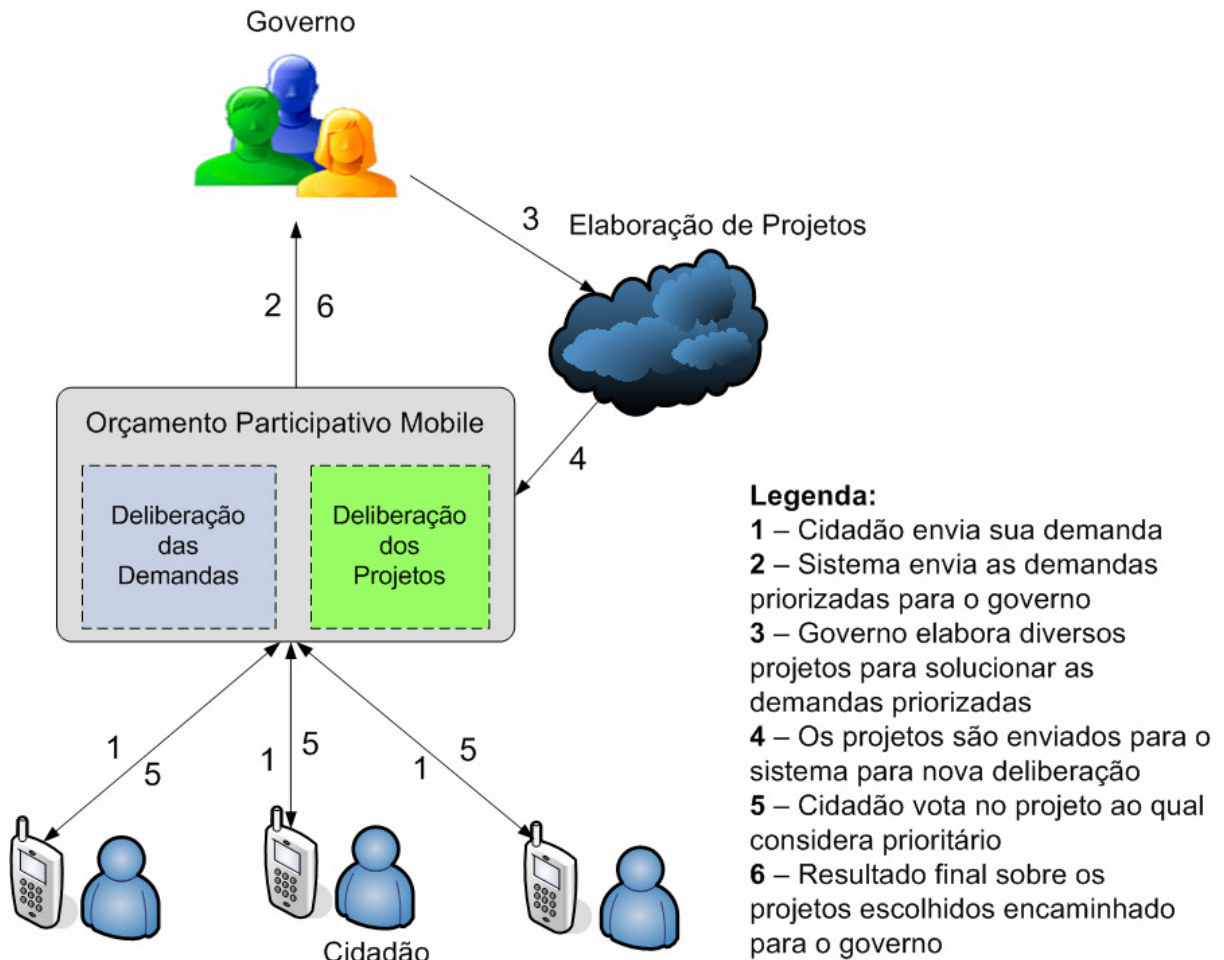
Governo

3 Elaboração de Projetos

2 6

Orçamento Participativo Mobile

Deliberação das Demandas

Deliberação dos Projetos

4

1 5

1 5

1 5

Cidadão

**Legenda:**
**1** – Cidadão envia sua demanda
**2** – Sistema envia as demandas priorizadas para o governo
**3** – Governo elabora diversos projetos para solucionar as demandas priorizadas
**4** – Os projetos são enviados para o sistema para nova deliberação
**5** – Cidadão vota no projeto ao qual considera prioritário
**6** – Resultado final sobre os projetos escolhidos encaminhado para o governo